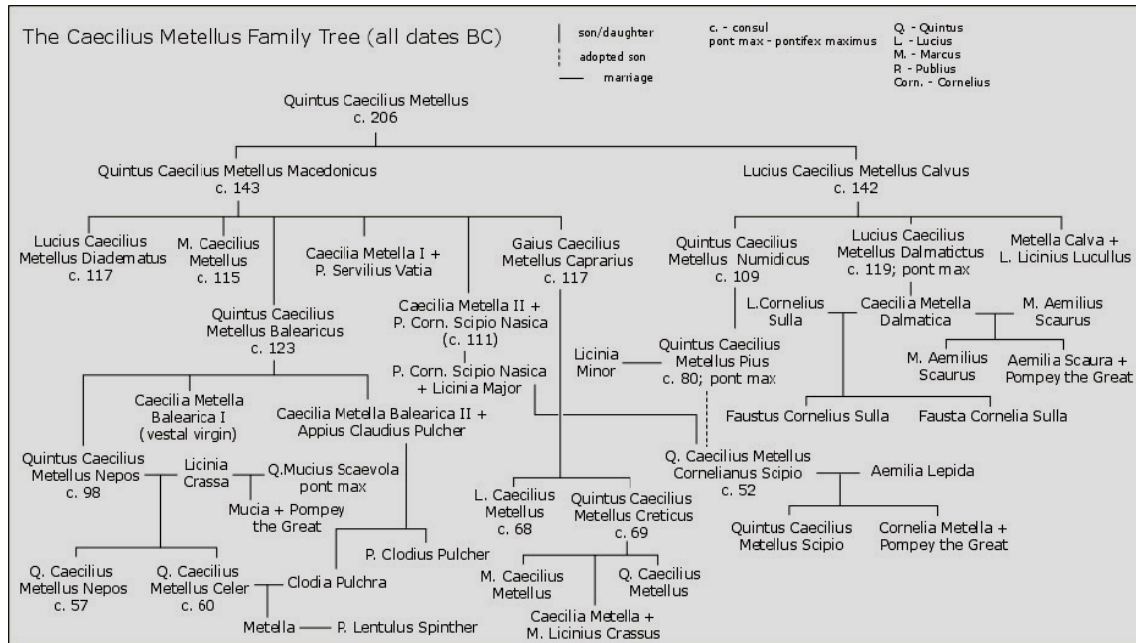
The Caecilius Metellus Family Tree (all dates BC)

son/daughter
adopted son
marriage

c. - consul
pont max - pontifex maximus

Q. - Quintus
L. - Lucius
M. - Marcus
P. - Publius
Corn. - Cornelius

Quintus Caecilius Metellus
c. 206

Quintus Caecilius Metellus Macedonicus
c. 143

Lucius Caecilius Metellus Calvus
c. 142

Lucius Caecilius Metellus Diadematus
c. 117

M. Caecilius Metellus
c. 115

Caeciia Metella I + P. Servilius Vatia

Gaius Caecilius Metellus Caprarius
c. 117

Quintus Caecilius Metellus Numidicus
c. 109

Lucius Caecilius Metellus Dalmatictus
c. 119; pont max

Metella Calva + L. Licinius Lucullus

Quintus Caecilius Metellus Balearicus
c. 123

Caecilia Metella II + P. Corn. Scipio Nasica
(c. 111)

L.Cornelius Sulla

Caecilia Metella Dalmatica

M. Aemilius Scaurus

P. Corn. Scipio Nasica + Licinia Major

Licinia Minor

Quintus Caecilius Metellus Pius
c. 80; pont max

M. Aemilius Scaurus

Aemilia Scaura + Pompey the Great

Caecilia Metella Balearica I
(vestal virgin)

Caecilia Metella Balearica II + Appius Claudius Pulcher

Faustus Cornelius Sulla

Fausta Cornelia Sulla

Quintus Caecilius Metellus Nepos
c. 98

Licinia Crassa

Q.Mucius Scaevola pont max

Mucia + Pompey the Great

Q. Caecilius Metellus Cornelianus Scipio
c. 52

Aemilia Lepida

L. Caecilius Metellus
c. 68

Quintus Caecilius Metellus Creticus
c. 69

Quintus Caecilius Metellus Scipio

Cornelia Metella + Pompey the Great

P. Clodius Pulcher

Q. Caecilius Metellus Nepos
c. 57

Q. Caecilius Metellus Celer
c. 60

Clodia Pulchra

M. Caecilius Metellus

Q. Caecilius Metellus

Metella — P. Lentulus Spinther

Caecilia Metella + M. Licinius Crassus